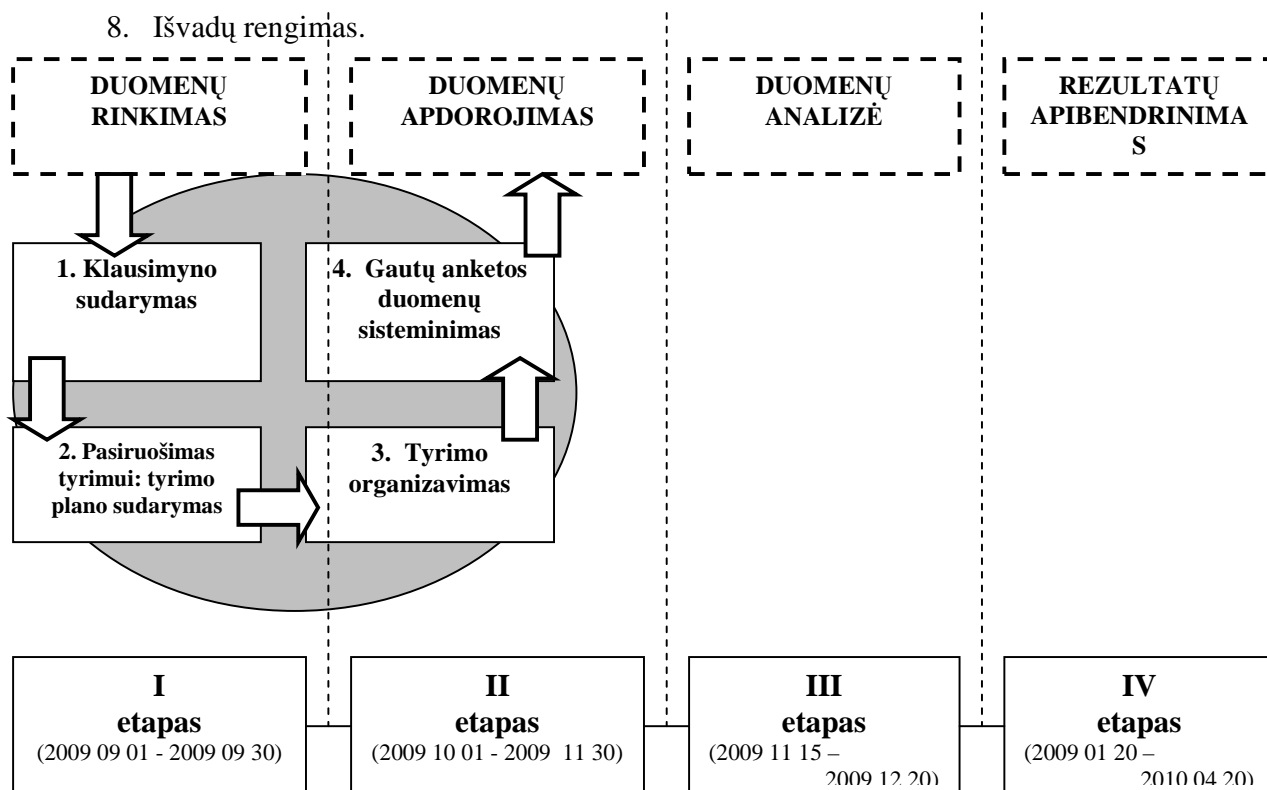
8. Išvadų rengimas.

DUOMENŲ RINKIMAS

DUOMENŲ APDOROJIMAS

DUOMENŲ ANALIZĖ

REZULTATŲ APIBENDRINIMA S

1. Klausimyno sudarymas

4. Gautų anketos duomenų sisteminimas

2. Pasiruošimas tyrimui: tyrimo plano sudarymas

3. Tyrimo organizavimas

I etapas (2009 09 01 - 2009 09 30)

II etapas (2009 10 01 - 2009 11 30)

III etapas (2009 11 15 – 2009 12 20)

IV etapas (2009 01 20 – 2010 04 20)